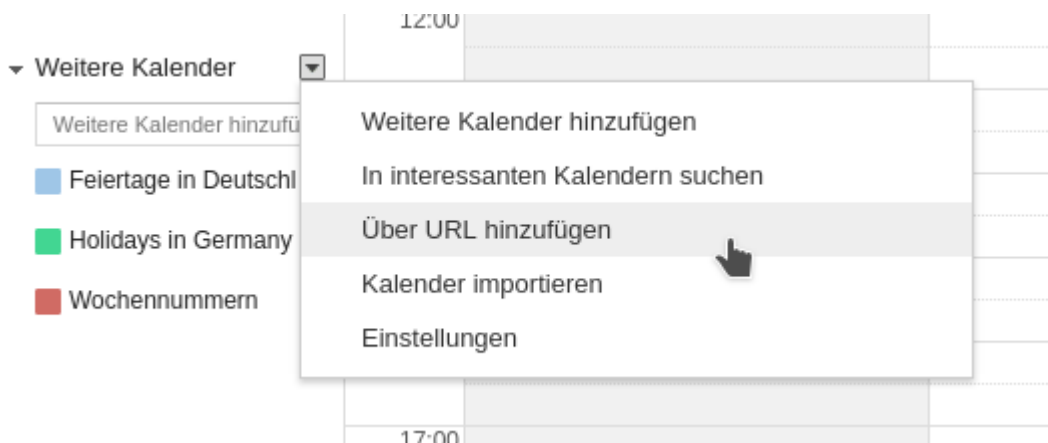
12:00

Weitere Kalender

Weitere Kalender hinzufü

Feiertage in Deutschl

Holidays in Germany

Wochennummern

Weitere Kalender hinzufügen

In interessanten Kalendern suchen

Über URL hinzufügen

Kalender importieren

Einstellungen

17:00